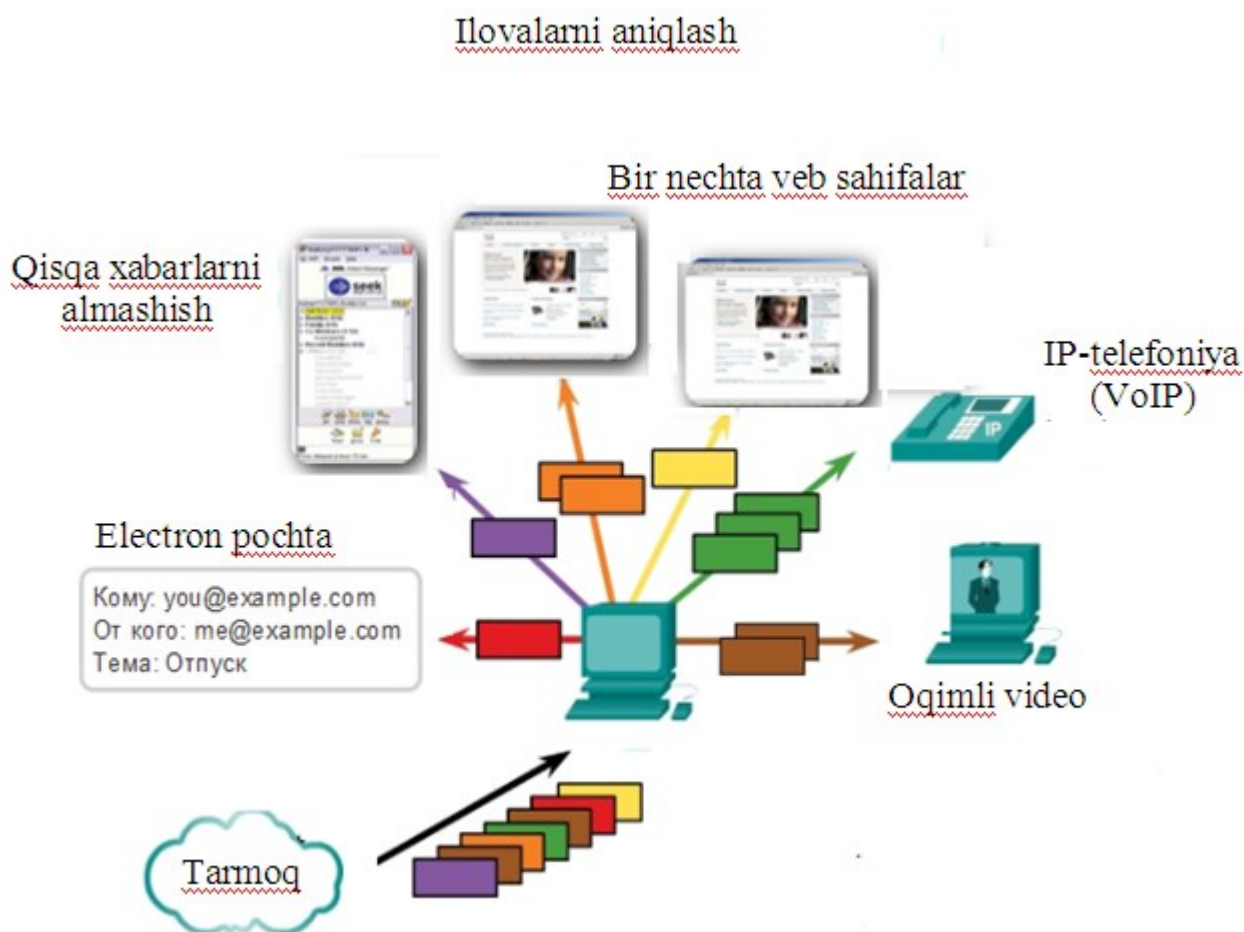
Ilovalarni aniqlash

Bir nechta veb sahifalar

Qisqa xabarlarni almashish

seek

IP-telefoniya (VoIP)

IP

Electron pochta

Кому: you@example.com
От кого: me@example.com
Тема: Отпуск

Oqimli video

Tarmoq